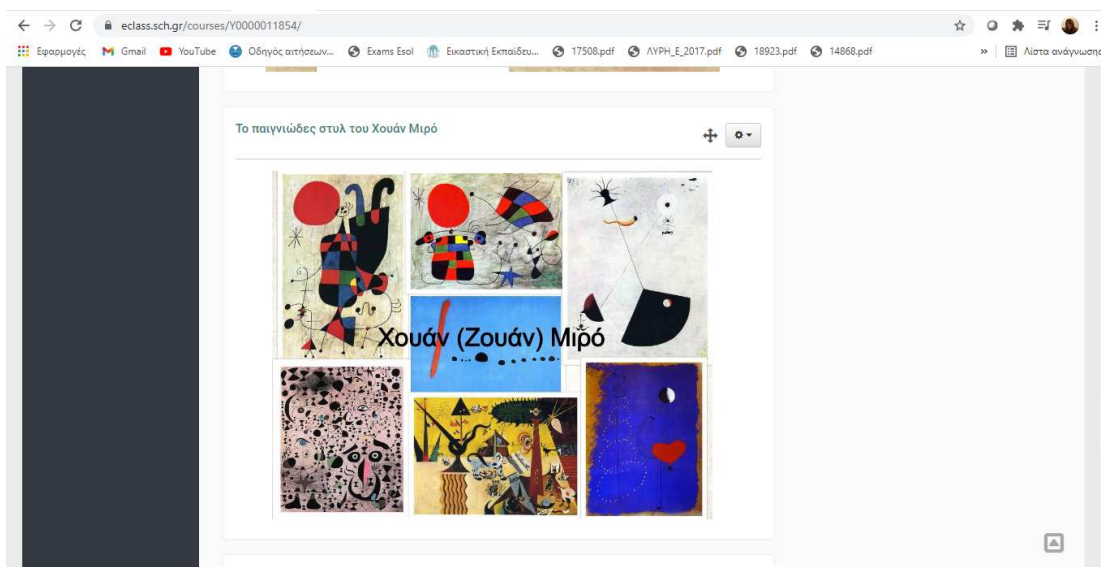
eclass.sch.gr/courses/Y0000011854/

Εφαρμογές Gmail YouTube Οδηγός αιτήσεων... Exams Esol Εικαστική Εκπαίδευ... 17508.pdf ΛΥΡΗ_Ε_2017.pdf 18923.pdf 14868.pdf » Λίστα ανάγνωσης

Το παιγνιώδες στυλ του Χουάν Μιρό

Χουάν (Ζουάν) Μιρό